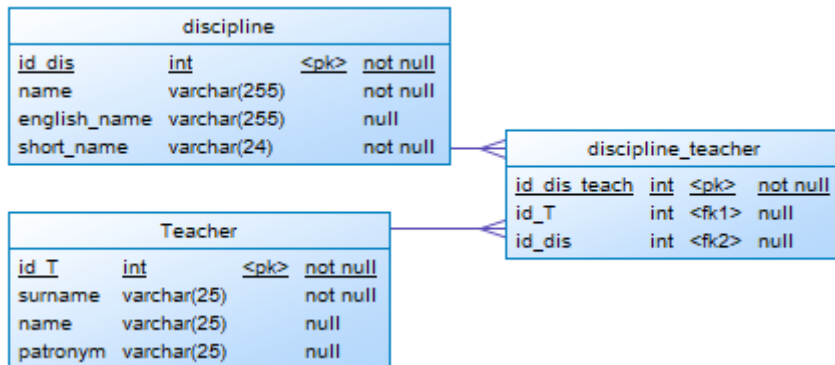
discipline

| id_dis | int | <pk> | not null |
|---|---|---|---|
| name | varchar(255) | | not null |
| english_name | varchar(255) | | null |
| short_name | varchar(24) | | not null |

discipline_teacher

| id_dis_teach | int | <pk> | not null |
|---|---|---|---|
| id_T | int | <fk1> | null |
| id_dis | int | <fk2> | null |

Teacher

| id_T | int | <pk> | not null |
|---|---|---|---|
| surname | varchar(25) | | not null |
| name | varchar(25) | | null |
| patronym | varchar(25) | | null |